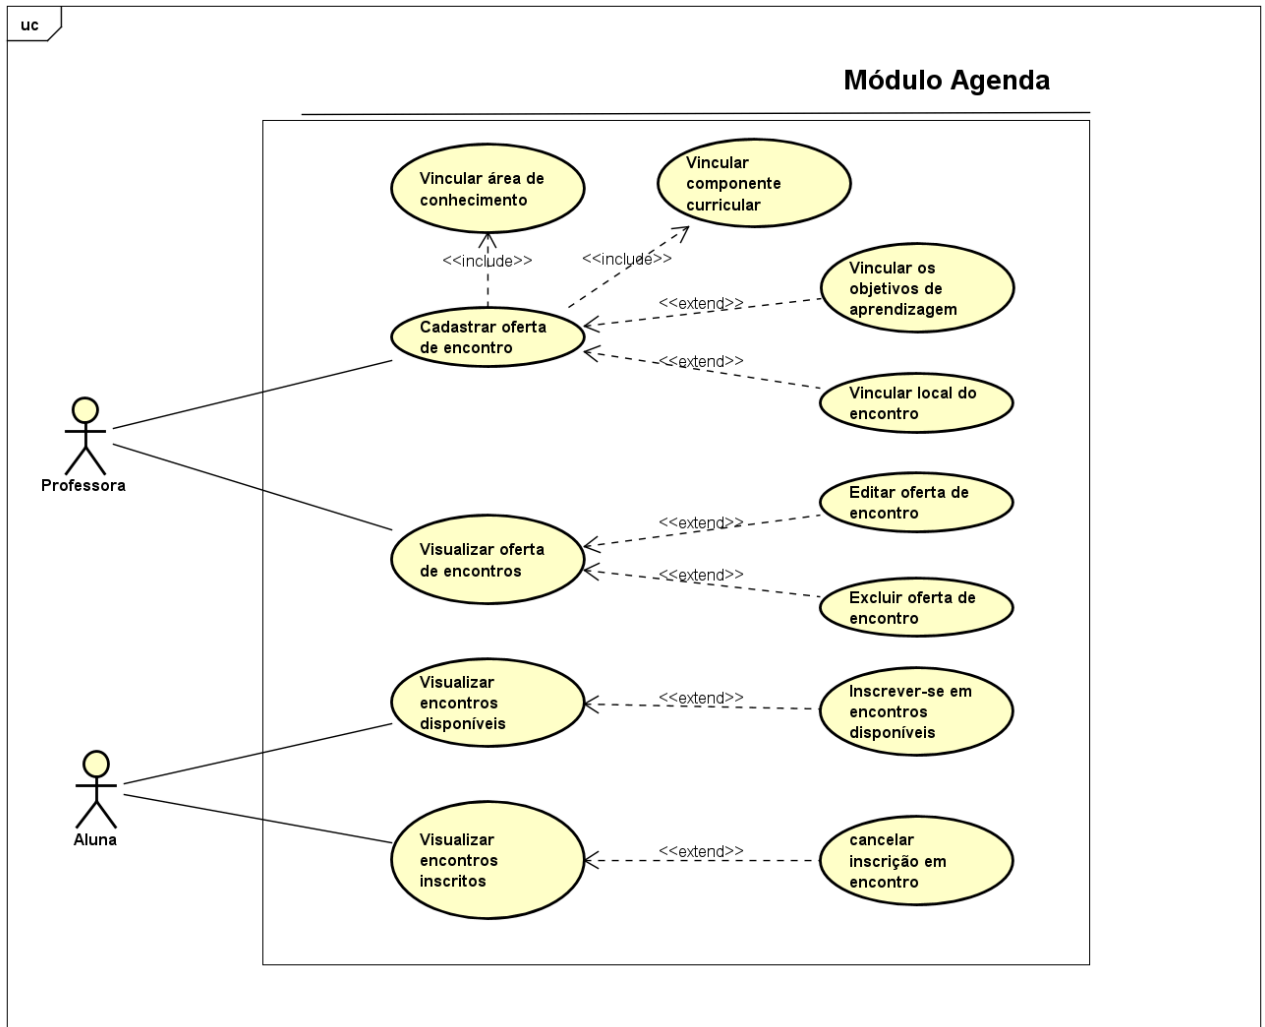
uc

Módulo Agenda

Vincular área de conhecimento

Vincular componente curricular

<<include>>

<<include>>

Vincular os objetivos de aprendizagem

<<extend>>

Cadastrar oferta de encontro

<<extend>>

Vincular local do encontro

Professora

Editar oferta de encontro

<<extend>>

Visualizar oferta de encontros

<<extend>>

Excluir oferta de encontro

Visualizar encontros disponíveis

<<extend>>

Inscrever-se em encontros disponíveis

Aluna

Visualizar encontros inscritos

<<extend>>

cancelar inscrição em encontro